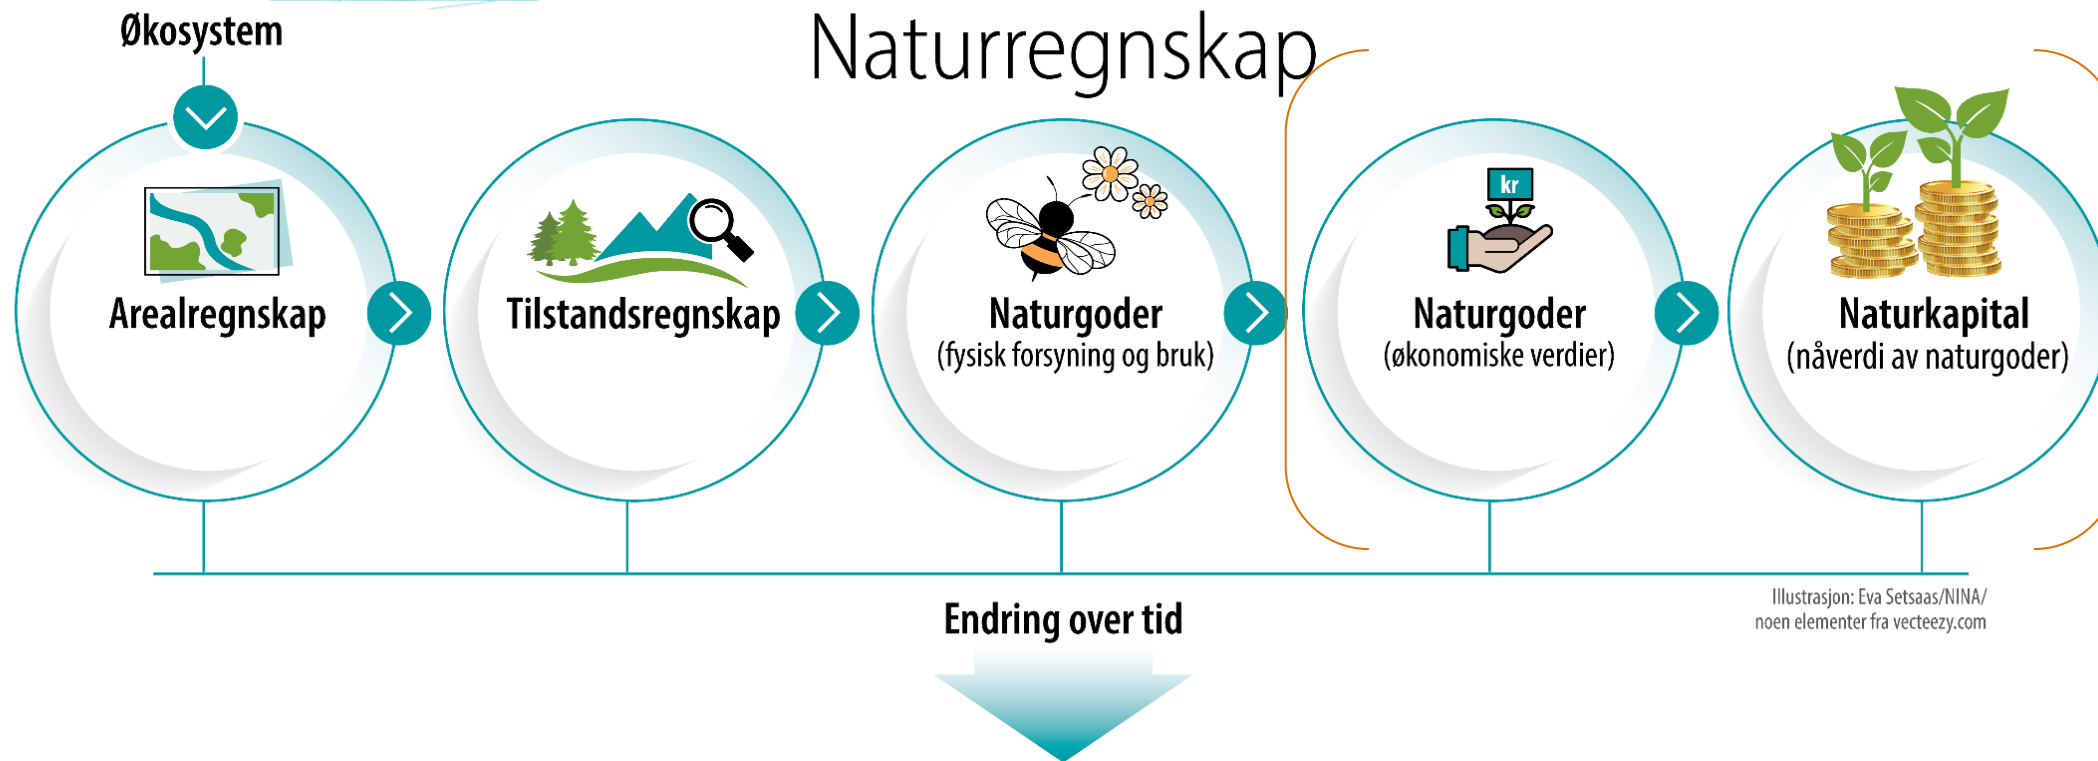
Økosystem

Naturregnskap

Arealregnskap

Tilstandsregnskap

Naturgoder
(fysisk forsyning og bruk)

kr

Naturgoder
(økonomiske verdier)

Naturkapital
(nåverdi av naturgoder)

Endring over tid

Illustrasjon: Eva Setsaas/NINA/
noen elementer fra vecteezy.com